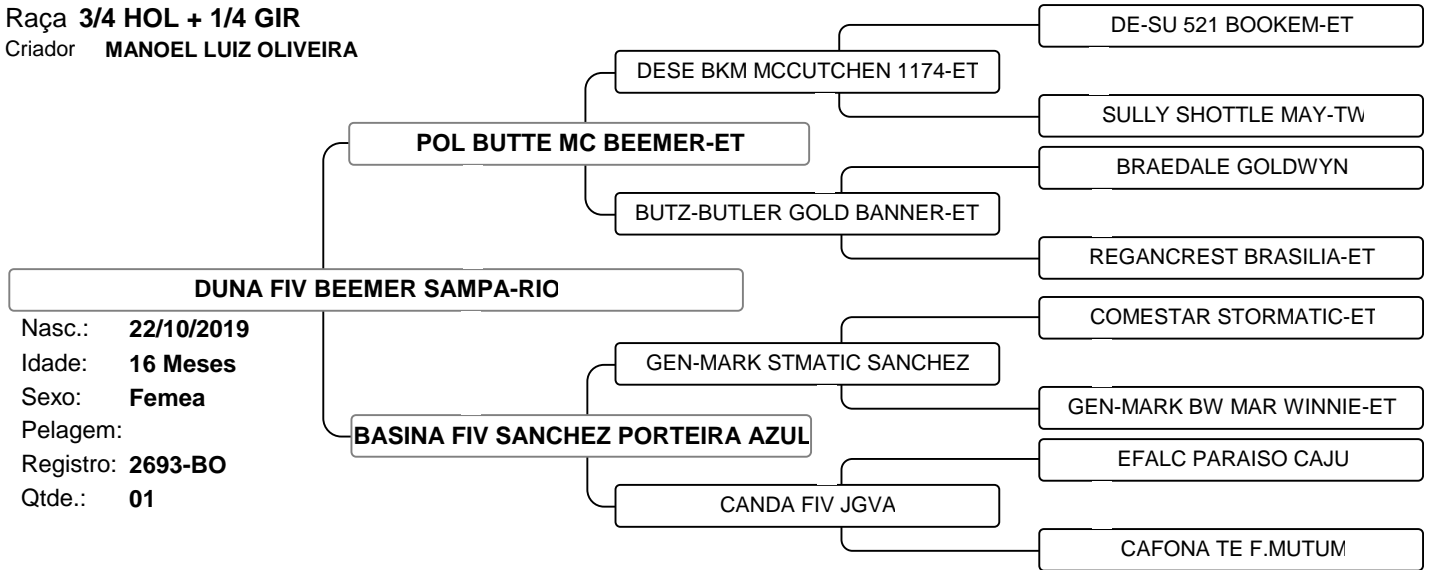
Raça 3/4 HOL + 1/4 GIR
Criador MANOEL LUIZ OLIVEIRA

DUNA FIV BEEMER SAMPA-RIO

Nasc.: 22/10/2019
Idade: 16 Meses
Sexo: Femea
Pelagem:
Registro: 2693-BO
Qtde.: 01

POL BUTTE MC BEEMER-ET

DESE BKM MCCUTCHEN 1174-ET

DE-SU 521 BOOKEM-ET

SULLY SHOTTLE MAY-TW

BUTZ-BUTLER GOLD BANNER-ET

BRAEDALE GOLDWYN

REGANCREST BRASILIA-ET

BASINA FIV SANCHEZ PORTEIRA AZUL

GEN-MARK STMATIC SANCHEZ

COMESTAR STORMATIC-ET

GEN-MARK BW MAR WINNIE-ET

CANDA FIV JGVA

EFALC PARAISO CAJU

CAFONA TE F.MUTUM